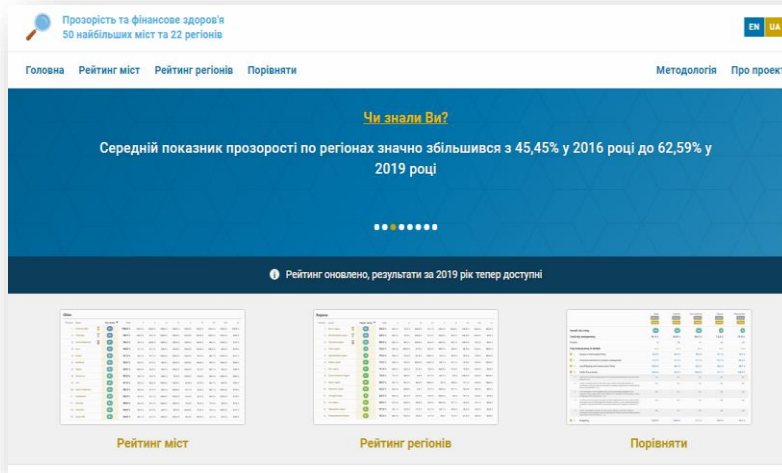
Прозорість та фінансове здоров'я
50 найбільших міст та 22 регіонів

EN UA

Головна Рейтинг міст Рейтинг регіонів Порівняти

Методологія Про проект

Чи знали Ви?

Середній показник прозорості по регіонах значно збільшився з 45,45% у 2016 році до 62,59% у 2019 році

Рейтинг оновлено, результати за 2019 рік тепер доступні

Рейтинг міст

Рейтинг регіонів

Порівняти